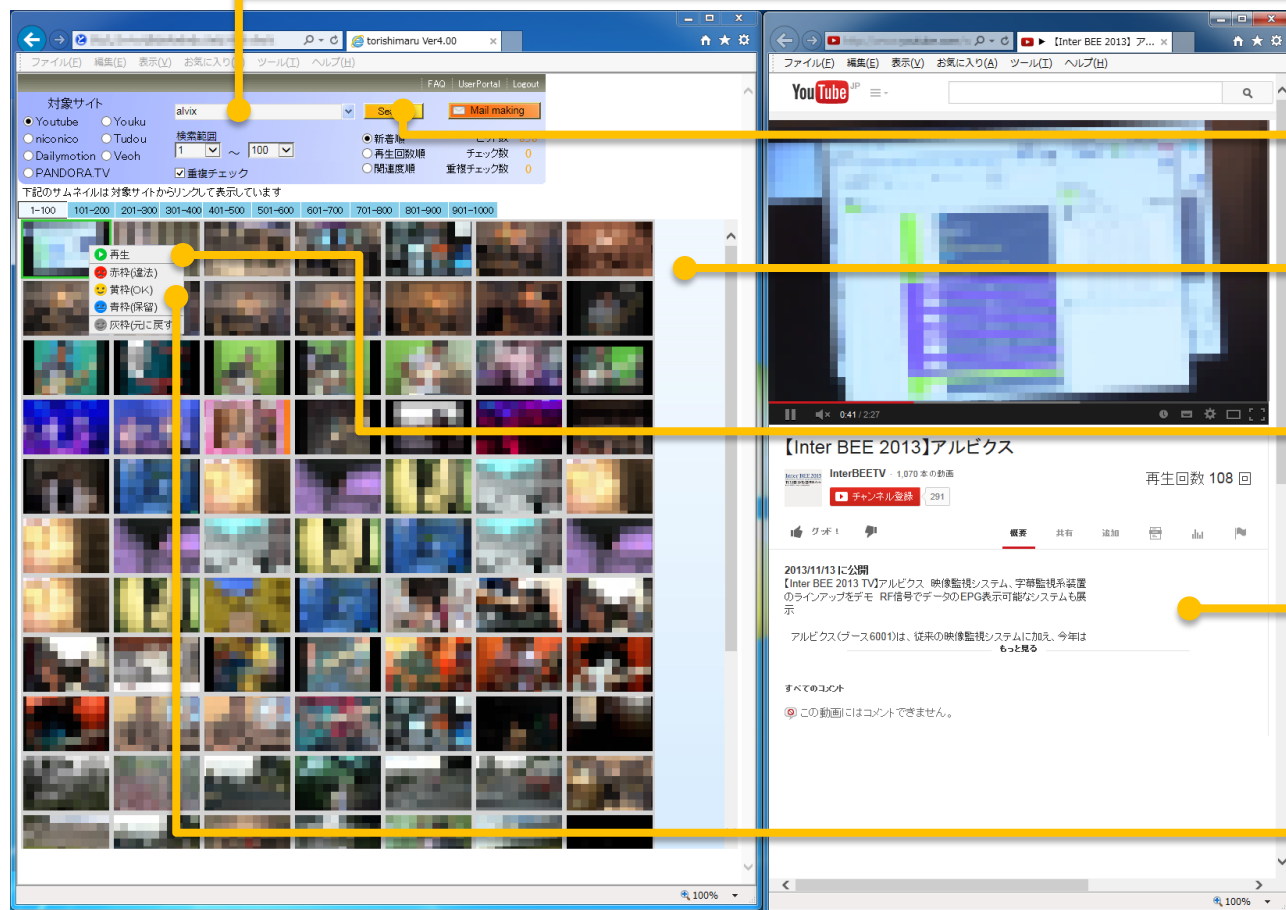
torishimaru Ver4.00

ファイル(F) 編集(E) 表示(V) お気に入り(A) ツール(T) ヘルプ(H)

FAQ | UserPortal | Logout

対象サイト
Youtube
Youku
niconico
Tudou
Dailymotion
Veoh
PANDORA.TV

alvix

Search

Mail making

検索範囲
1 ～ 100
重複チェック

新着順
再生回数順
関連度順

ヒット数
チェック数 0
重複チェック数 0

下記のサムネイルは対象サイトからリンクして表示しています

| 1-100 | 101-200 | 201-300 | 301-400 | 401-500 | 501-600 | 601-700 | 701-800 | 801-900 | 901-1000 |
|---|---|---|---|---|---|---|---|---|---|

再生
赤枠(違法)
黄枠(OK)
青枠(保留)
灰枠(元に戻す)

100%

▶【Inter BEE 2013】ア...

ファイル(F) 編集(E) 表示(V) お気に入り(A) ツール(T) ヘルプ(H)

YouTube JP

0:41 / 2:27

【Inter BEE 2013】アルビクス

InterBEETV · 1,070 本の動画

チャンネル登録 291

再生回数 108 回

グッド！

概要 共有 追加

2013/11/13 に公開
【Inter BEE 2013 TV】アルビクス 映像監視システム、字幕監視系装置のラインアップをデモ RF信号でデータのEPG表示可能なシステムも展示

アルビクス(ブース6001)は、従来の映像監視システムに加え、今年は

もっと見る

すべてのコメント

この動画にはコメントできません。

100%